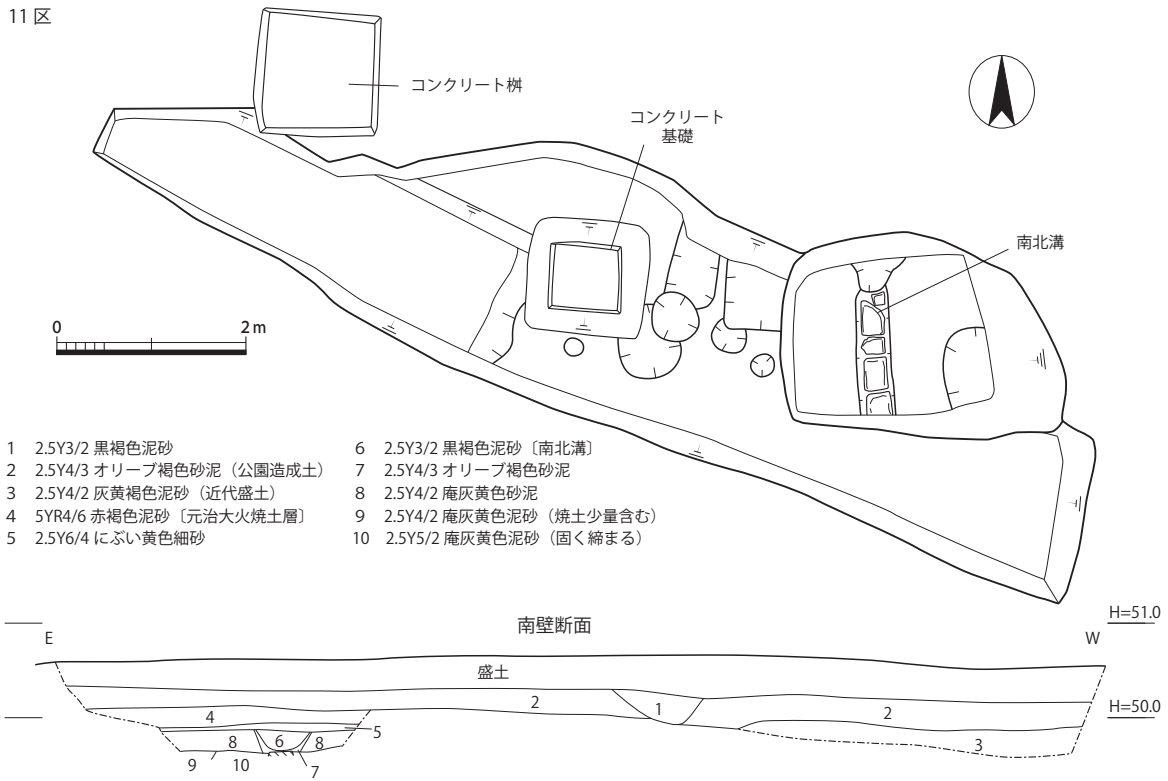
11 区

コンクリート桝

コンクリート基礎

南北溝

0 2 m

1 2.5Y3/2 黒褐色泥砂
2 2.5Y4/3 オリーブ褐色砂泥（公園造成土）
3 2.5Y4/2 灰黄褐色泥砂（近代盛土）
4 5YR4/6 赤褐色泥砂〔元治大火焼土層〕
5 2.5Y6/4 にぶい黄色細砂

6 2.5Y3/2 黒褐色泥砂〔南北溝〕
7 2.5Y4/3 オリーブ褐色砂泥
8 2.5Y4/2 庵灰黄色砂泥
9 2.5Y4/2 庵灰黄色泥砂（焼土少量含む）
10 2.5Y5/2 庵灰黄色泥砂（固く締まる）

南壁断面

E

W

H=51.0

盛土

2

1

2

H=50.0

4

5

8

6

8

3

9

10

7